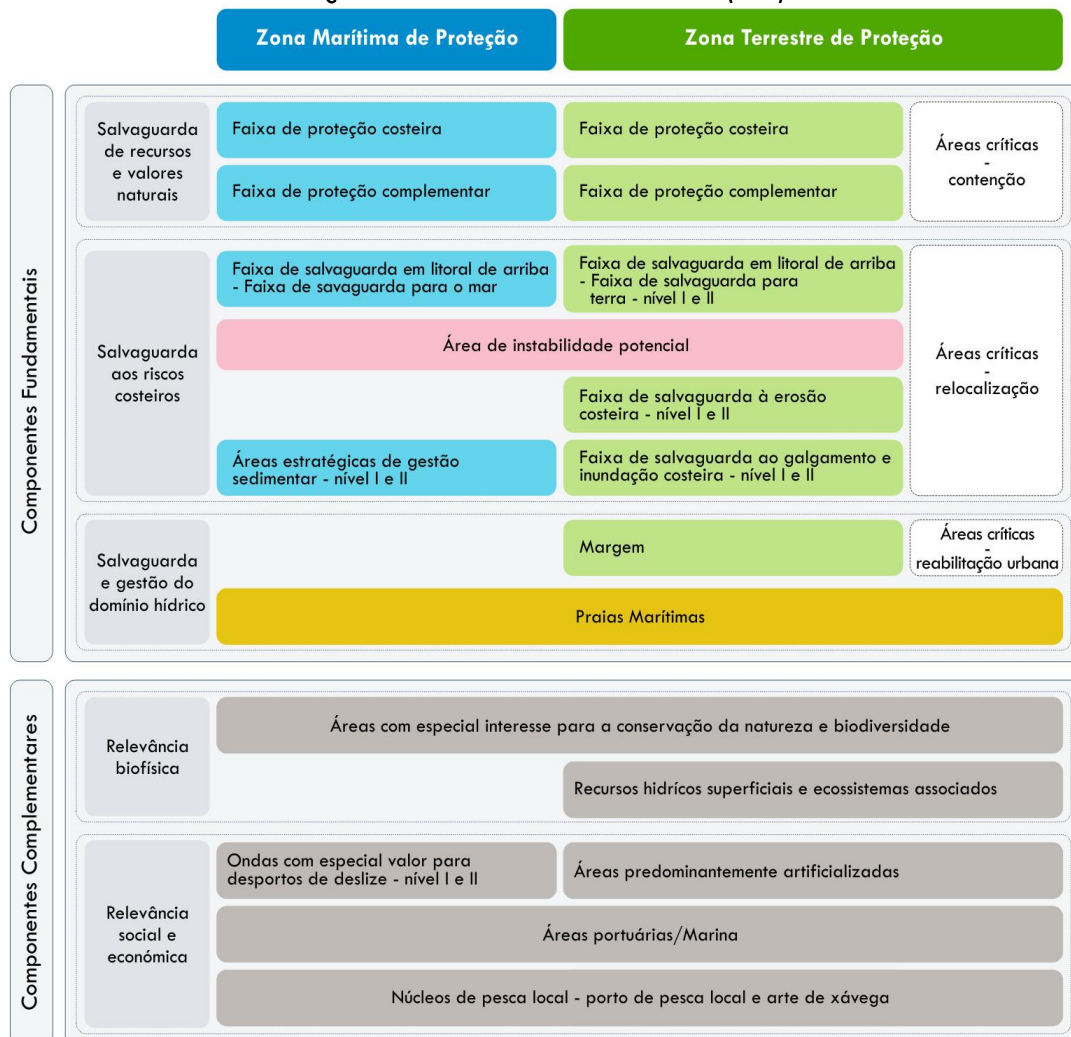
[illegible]

Zona Marítima de Proteção

Zona Terrestre de Proteção

Componentes Fundamentais

Salvaguarda de recursos e valores naturais

Faixa de proteção costeira

Faixa de proteção costeira

Áreas críticas - contenção

Faixa de proteção complementar

Faixa de proteção complementar

Salvaguarda aos riscos costeiros

Faixa de salvaguarda em litoral de arriba - Faixa de savaguarda para o mar

Faixa de salvaguarda em litoral de arriba - Faixa de salvaguarda para terra - nível I e II

Área de instabilidade potencial

Áreas críticas - relocalização

Faixa de salvaguarda à erosão costeira - nível I e II

Áreas estratégicas de gestão sedimentar - nível I e II

Faixa de salvaguarda ao galgamento e inundação costeira - nível I e II

Salvaguarda e gestão do domínio hídrico

Margem

Áreas críticas - reabilitação urbana

Praias Marítimas

Componentes Complementares

Relevância biofísica

Áreas com especial interesse para a conservação da natureza e biodiversidade

Recursos hidrícos superficiais e ecossistemas associados

Relevância social e económica

Ondas com especial valor para desportos de deslize - nível I e II

Áreas predominantemente artificializadas

Áreas portuárias/Marina

Núcleos de pesca local - porto de pesca local e arte de xávega